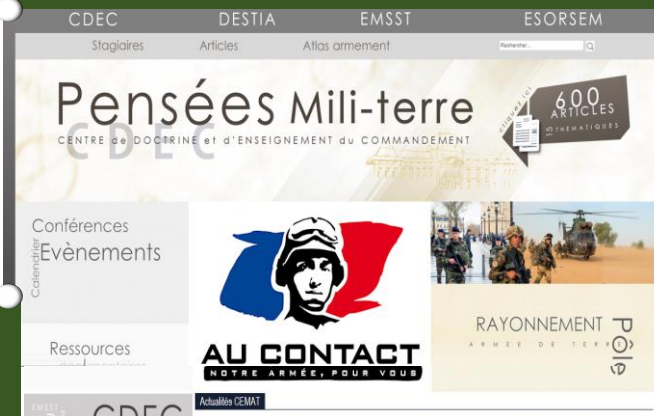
CDEC DESTIA EMSST ESORSEM

Stagiaires Articles Atlas armement

Rechercher...

Pensées Mili-terre

CENTRE de DOCTRINE et d'ENSEIGNEMENT du COMMANDEMENT

CDEC

600 ARTICLES 15 THÉMATIQUES

Calendrier

Conférences Evènements

AU CONTACT

NOTRE ARMÉE, POUR VOUS

RAYONNEMENT

ARMÉE DE TERRE

Pôle

Ressources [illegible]

CDEC

Actualités CEMAT